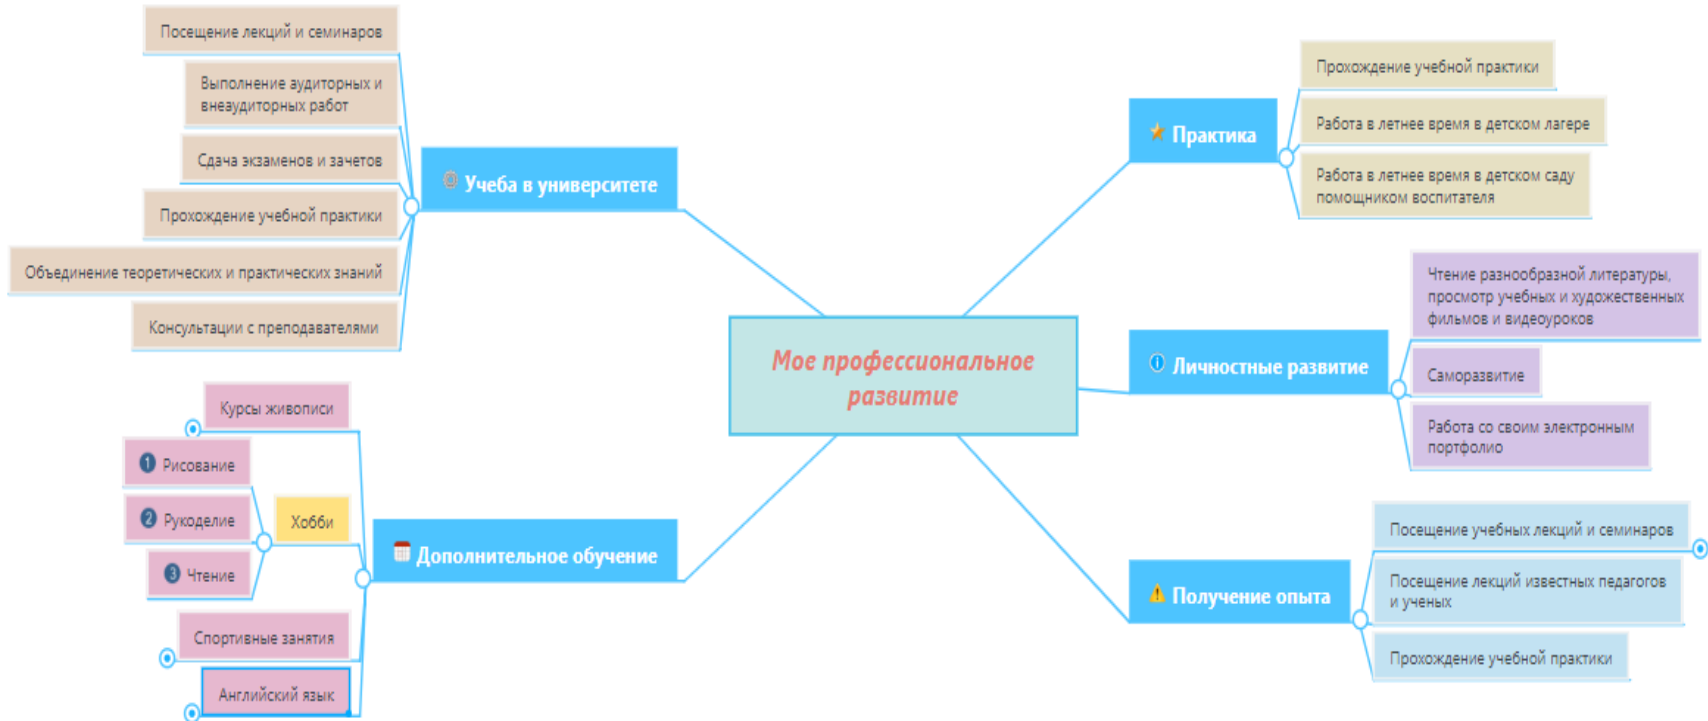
Мое профессиональное развитие

Учеба в университете
Посещение лекций и семинаров
Выполнение аудиторных и внеаудиторных работ
Сдача экзаменов и зачетов
Прохождение учебной практики
Объединение теоретических и практических знаний
Консультации с преподавателями

Практика
Прохождение учебной практики
Работа в летнее время в детском лагере
Работа в летнее время в детском саду помощником воспитателя

Личностные развитие
Чтение разнообразной литературы, просмотр учебных и художественных фильмов и видеоуроков
Саморазвитие
Работа со своим электронным портфолио

Дополнительное обучение
Курсы живописи
Хобби
1 Рисование
2 Рукоделие
3 Чтение
Спортивные занятия
Английский язык

Получение опыта
Посещение учебных лекций и семинаров
Посещение лекций известных педагогов и ученых
Прохождение учебной практики